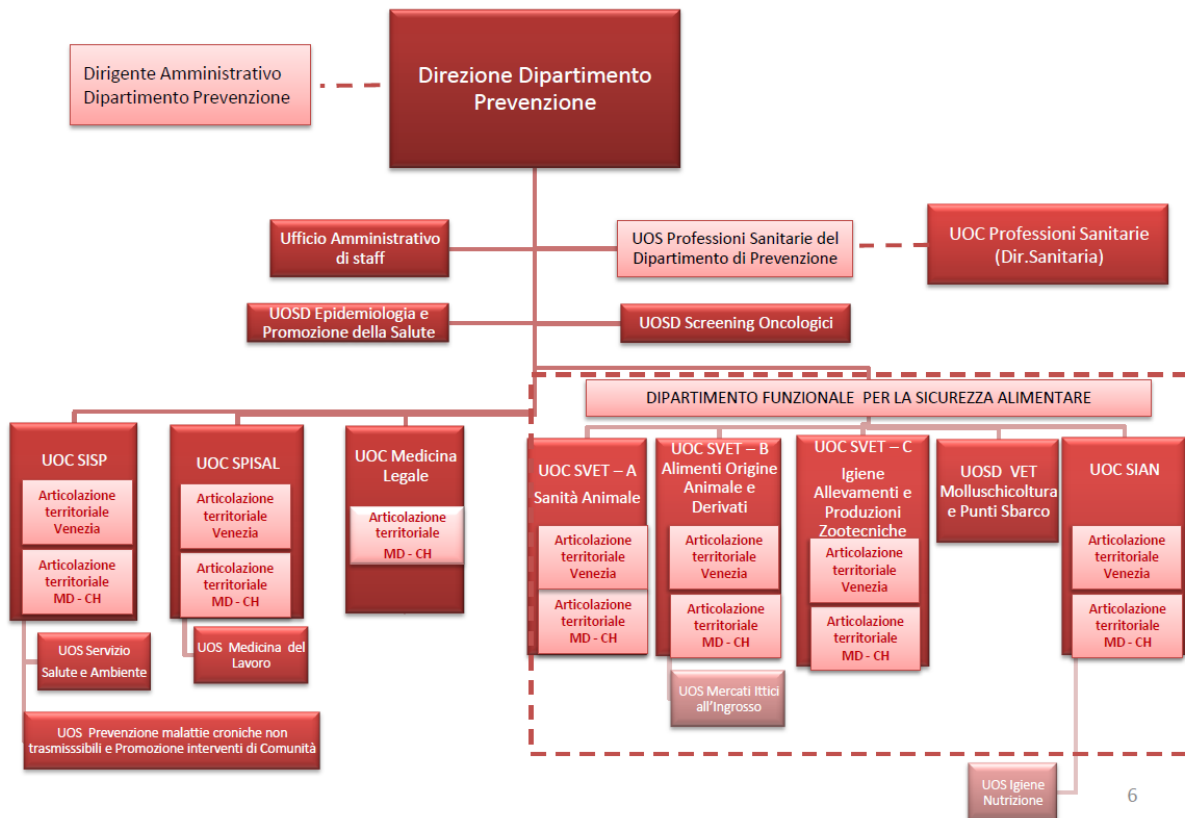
Dirigente Amministrativo Dipartimento Prevenzione

Direzione Dipartimento Prevenzione

Ufficio Amministrativo di staff

UOS Professioni Sanitarie del Dipartimento di Prevenzione

UOC Professioni Sanitarie (Dir.Sanitaria)

UOSD Epidemiologia e Promozione della Salute

UOSD Screening Oncologici

DIPARTIMENTO FUNZIONALE PER LA SICUREZZA ALIMENTARE

UOC SISP
Articolazione territoriale Venezia
Articolazione territoriale MD - CH

UOS Servizio Salute e Ambiente

UOS Prevenzione malattie croniche non trasmisssibili e Promozione interventi di Comunità

UOC SPISAL
Articolazione territoriale Venezia
Articolazione territoriale MD - CH

UOS Medicina del Lavoro

UOC Medicina Legale
Articolazione territoriale MD - CH

UOC SVET – A Sanità Animale
Articolazione territoriale Venezia
Articolazione territoriale MD - CH

UOC SVET – B Alimenti Origine Animale e Derivati
Articolazione territoriale Venezia
Articolazione territoriale MD - CH

UOS Mercati Ittici all'Ingrosso

UOC SVET – C Igiene Allevamenti e Produzioni Zootecniche
Articolazione territoriale Venezia
Articolazione territoriale MD - CH

UOSD VET Molluschicoltura e Punti Sbarco

UOC SIAN
Articolazione territoriale Venezia
Articolazione territoriale MD - CH

UOS Igiene Nutrizione

6